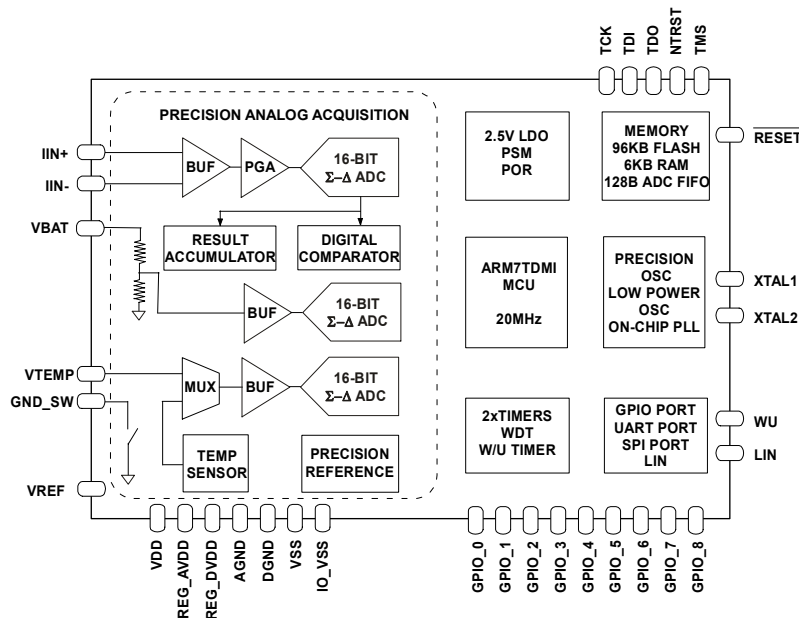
TCK
TDI
TDO
NTRST
TMS

PRECISION ANALOG ACQUISITION

IIN+
IIN-
BUF
PGA
16-BIT
Σ–Δ ADC

VBAT
RESULT ACCUMULATOR
DIGITAL COMPARATOR

BUF
16-BIT
Σ–Δ ADC

VTEMP
GND_SW
MUX
BUF
16-BIT
Σ–Δ ADC

TEMP SENSOR
PRECISION REFERENCE

VREF

2.5V LDO
PSM
POR

MEMORY
96KB FLASH
6KB RAM
128B ADC FIFO

$\overline{\text{RESET}}$

ARM7TDMI
MCU
20MHz

PRECISION
OSC
LOW POWER
OSC
ON-CHIP PLL

XTAL1
XTAL2

2xTIMERS
WDT
W/U TIMER

GPIO PORT
UART PORT
SPI PORT
LIN

WU
LIN

VDD
REG_AVDD
REG_DVDD
AGND
DGND
VSS
IO_VSS

GPIO_0
GPIO_1
GPIO_2
GPIO_3
GPIO_4
GPIO_5
GPIO_6
GPIO_7
GPIO_8